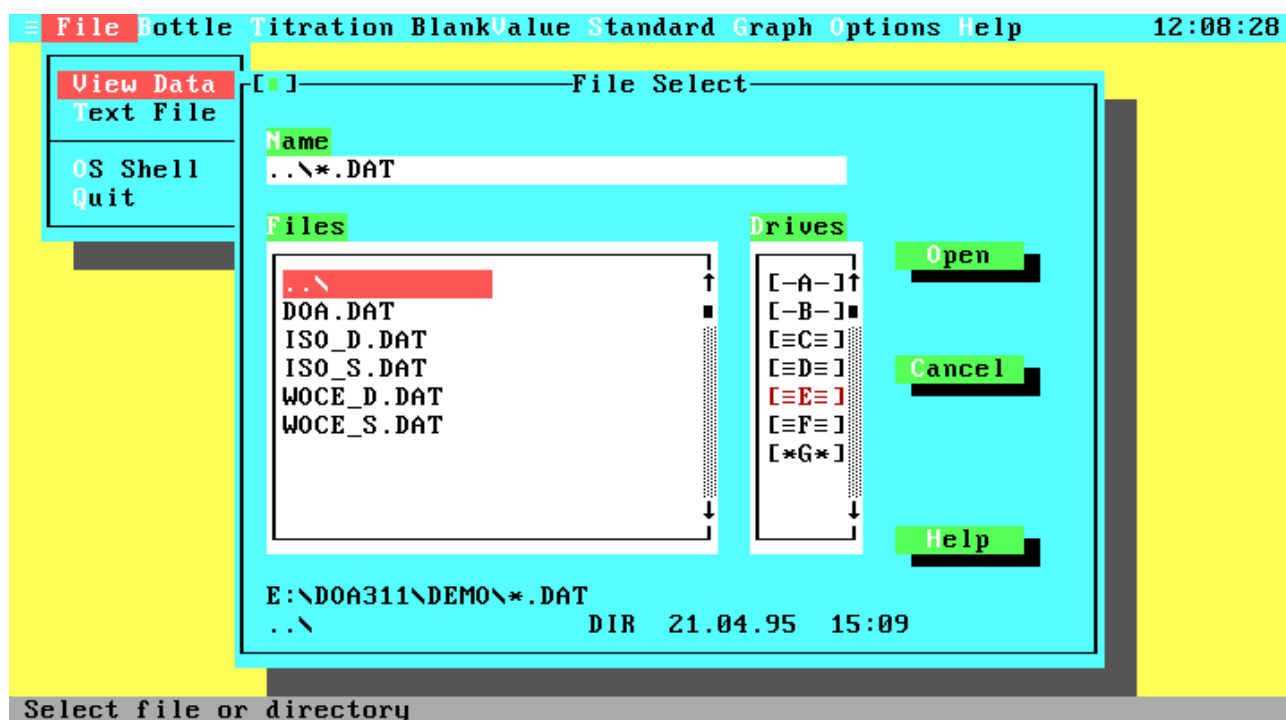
≡ File Bottle Titration BlankValue Standard Graph Options Help 12:08:28

View Data
Text File
OS Shell
Quit

[■] File Select

Name
..\*.DAT

Files
..\
DOA.DAT
ISO_D.DAT
ISO_S.DAT
WOCE_D.DAT
WOCE_S.DAT

Drives
[-A-]
[-B-]
[≡C≡]
[≡D≡]
[≡E≡]
[≡F≡]
[*G*]

Open
Cancel
Help

E:\DOA311\DEMO\*.DAT
..\ DIR 21.04.95 15:09

Select file or directory